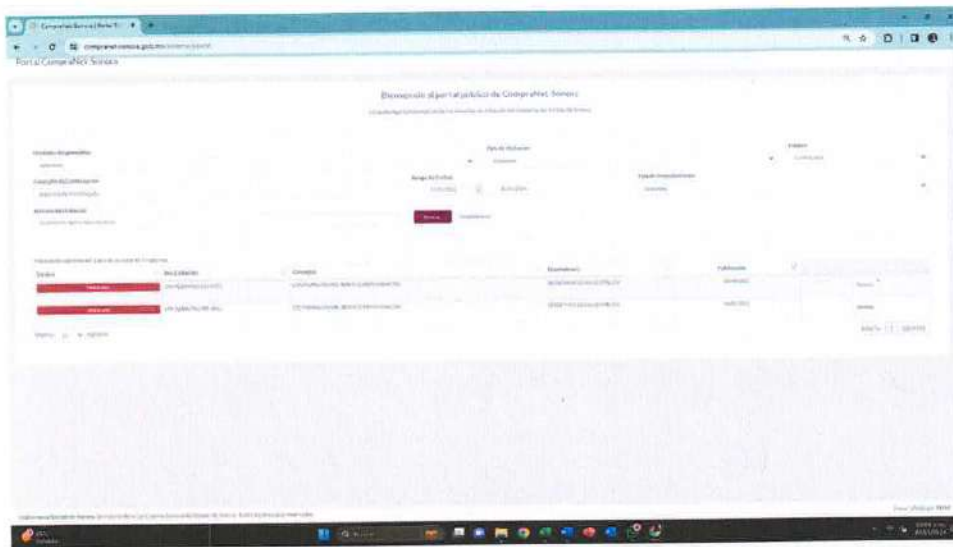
CompraNet Sonora | Portal P
compranet.sonora.gob.mx
Portal CompraNet Sonora

Bienvenido al portal público de CompraNet Sonora

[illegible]

Unidades Compradoras
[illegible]
Tipo de Contratación
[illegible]
Estatus
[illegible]
Descripción del Concurso
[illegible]
Rango de Fechas
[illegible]
Estado Procedimiento
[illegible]
Número del Concurso
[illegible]
Buscar
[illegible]

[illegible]

| Estatus | No. Concurso | Concepto | Dependencia | Publicación | |
|---|---|---|---|---|---|
| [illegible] | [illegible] | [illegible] | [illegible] | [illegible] | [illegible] |
| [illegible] | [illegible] | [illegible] | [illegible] | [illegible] | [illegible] |

Mostrar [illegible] registros
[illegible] 1 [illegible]

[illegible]
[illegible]